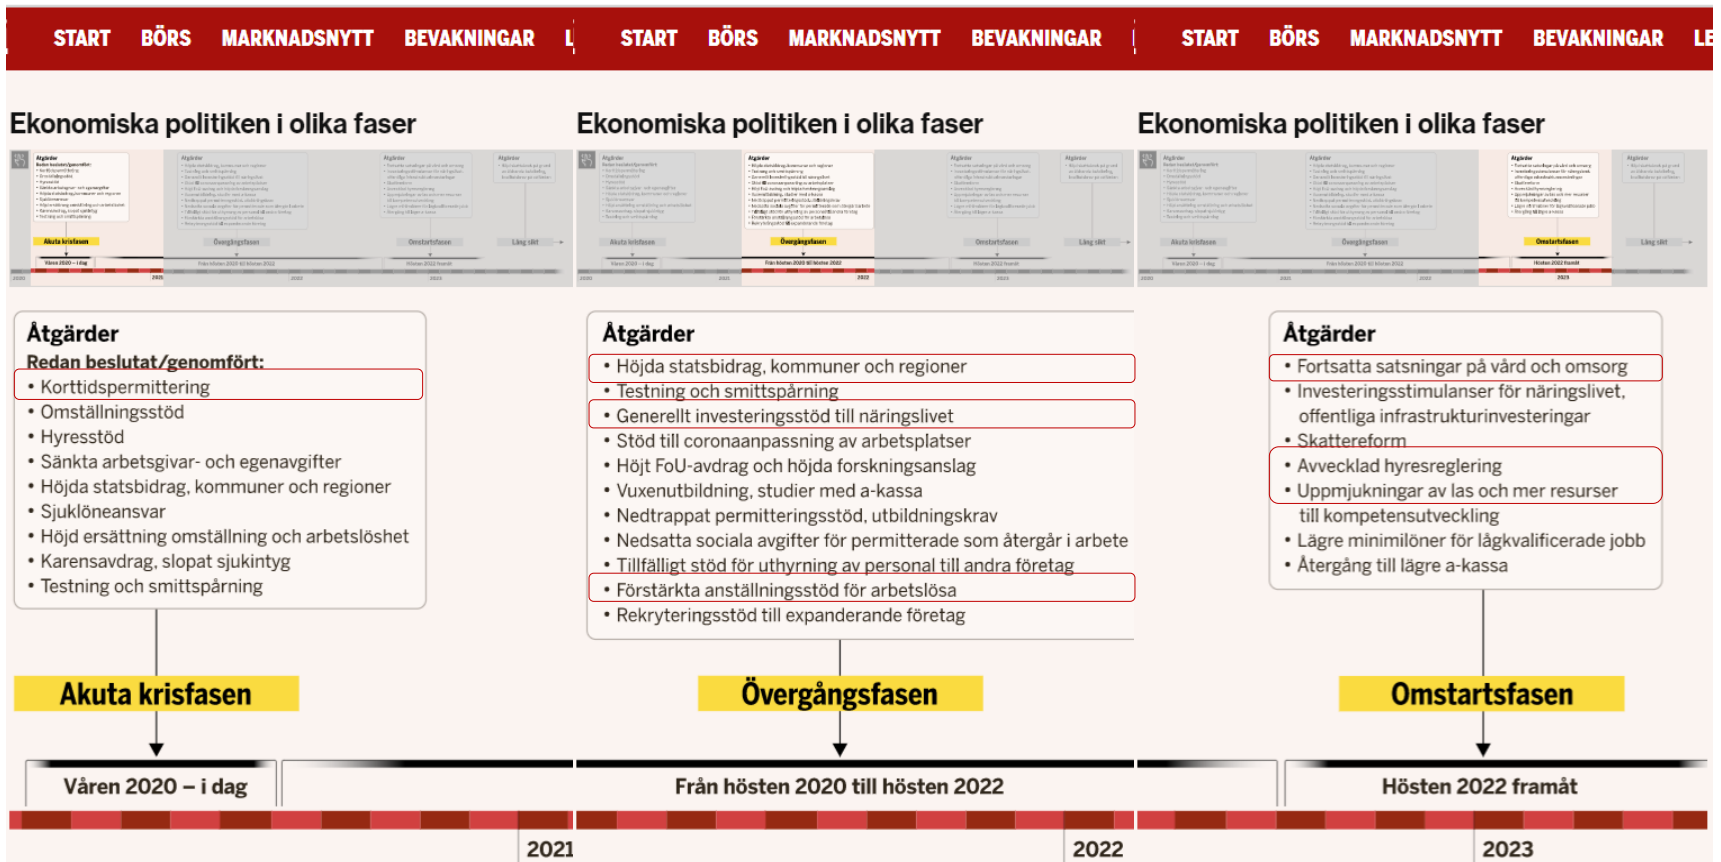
START BÖRS MARKNADSNYTT BEVAKNINGAR L

Ekonomiska politiken i olika faser

Åtgärder
Redan beslutat/genomfört:
• Korttidspermittering
• Omställningsstöd
• Hyresstöd
• Sänkta arbetsgivar- och egenavgifter
• Höjda statsbidrag, kommuner och regioner
• Sjuklöneansvar
• Höjd ersättning omställning och arbetslöshet
• Karensavdrag, slopat sjukintyg
• Testning och smittspårning

Akuta krisfasen

Våren 2020 – i dag

2021

START BÖRS MARKNADSNYTT BEVAKNINGAR

Ekonomiska politiken i olika faser

Åtgärder
• Höjda statsbidrag, kommuner och regioner
• Testning och smittspårning
• Generellt investeringsstöd till näringslivet
• Stöd till coronaanpassning av arbetsplatser
• Höjt FoU-avdrag och höjda forskningsanslag
• Vuxenutbildning, studier med a-kassa
• Nedtrappat permitteringsstöd, utbildningskrav
• Nedsatta sociala avgifter för permitterade som återgår i arbete
• Tillfälligt stöd för uthyrning av personal till andra företag
• Förstärkta anställningsstöd för arbetslösa
• Rekryteringsstöd till expanderande företag

Övergångsfasen

Från hösten 2020 till hösten 2022

2022

START BÖRS MARKNADSNYTT BEVAKNINGAR LE

Ekonomiska politiken i olika faser

Åtgärder
• Fortsatta satsningar på vård och omsorg
• Investeringsstimulanser för näringslivet, offentliga infrastrukturinvesteringar
• Skattereform
• Avvecklad hyresreglering
• Uppmjukningar av las och mer resurser till kompetensutveckling
• Lägre minimilöner för lågkvalificerade jobb
• Återgång till lägre a-kassa

Omstartsfasen

Hösten 2022 framåt

2023